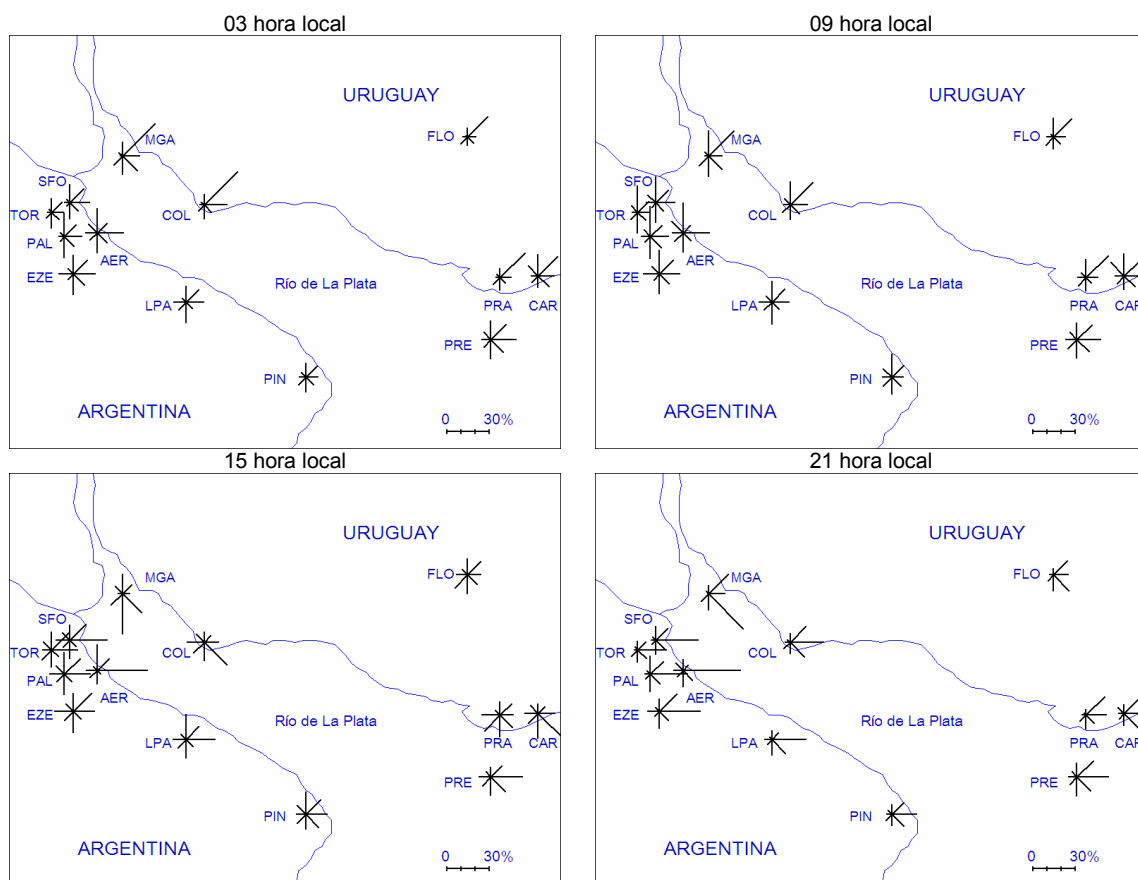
03 hora local

URUGUAY
FLO
MGA
SFO
TOR
COL
PAL
AER
EZE
Río de La Plata
PRA
CAR
LPA
PRE
PIN
ARGENTINA
0 30%

09 hora local

URUGUAY
FLO
MGA
SFO
TOR
COL
PAL
AER
EZE
Río de La Plata
PRA
CAR
LPA
PRE
PIN
ARGENTINA
0 30%

15 hora local

URUGUAY
FLO
MGA
SFO
TOR
COL
PAL
AER
EZE
Río de La Plata
PRA
CAR
LPA
PRE
PIN
ARGENTINA
0 30%

21 hora local

URUGUAY
FLO
MGA
SFO
TOR
COL
PAL
AER
EZE
Río de La Plata
PRA
CAR
LPA
PRE
PIN
ARGENTINA
0 30%